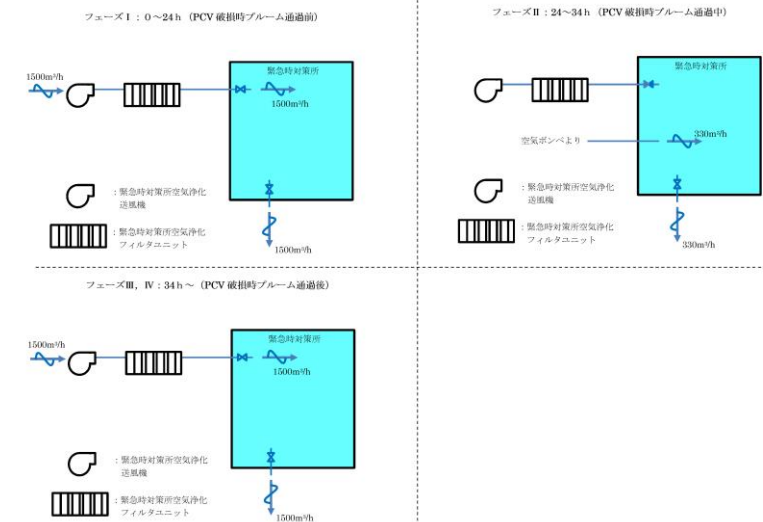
フェーズⅠ：0～24 h（PCV 破損時プルーム通過前）

1500m³/h

緊急時対策所

1500m³/h

：緊急時対策所空気浄化送風機

：緊急時対策所空気浄化フィルタユニット

1500m³/h

フェーズⅡ：24～34 h（PCV 破損時プルーム通過中）

緊急時対策所

空気ボンベより

330m³/h

：緊急時対策所空気浄化送風機

：緊急時対策所空気浄化フィルタユニット

330m³/h

フェーズⅢ，Ⅳ：34 h～（PCV 破損時プルーム通過後）

1500m³/h

緊急時対策所

1500m³/h

：緊急時対策所空気浄化送風機

：緊急時対策所空気浄化フィルタユニット

1500m³/h